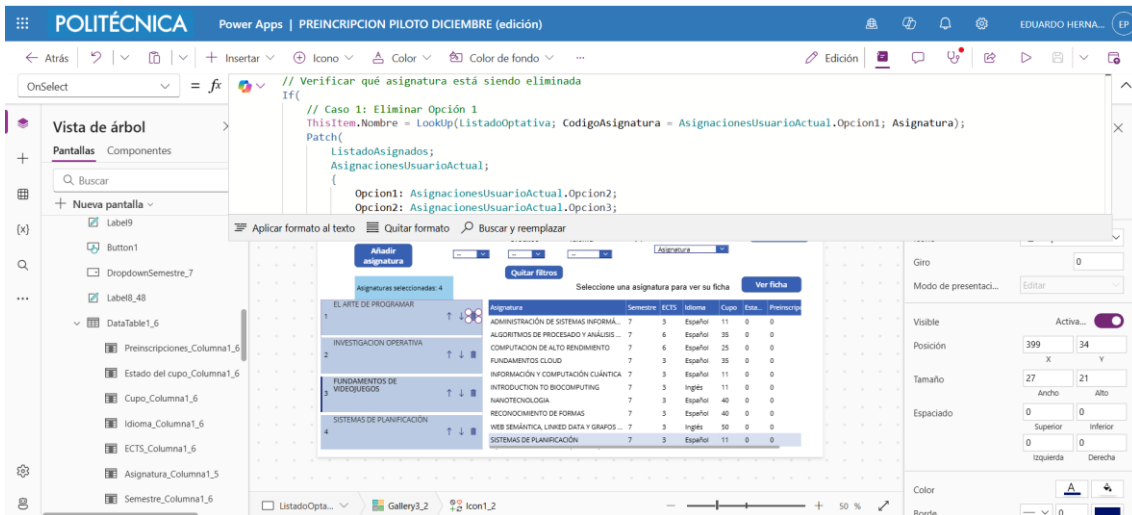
POLITÉCNICA Power Apps | PREINCRIPCION PILOTO DICIEMBRE (edición) EDUARDO HERNA... EP

← Atrás | Insertar | Icono | Color | Color de fondo | ... Edición

OnSelect = fx

// Verificar qué asignatura está siendo eliminada
If(
// Caso 1: Eliminar Opción 1
ThisItem.Nombre = LookUp(ListadoOptativa; CodigoAsignatura = AsignacionesUsuarioActual.Opcion1; Asignatura);
Patch(
ListadoAsignados;
AsignacionesUsuarioActual;
{
Opcion1: AsignacionesUsuarioActual.Opcion2;
Opcion2: AsignacionesUsuarioActual.Opcion3;

Aplicar formato al texto | Quitar formato | Buscar y reemplazar

Vista de árbol
Pantallas Componentes
Buscar
+ Nueva pantalla
Label9
Button1
DropdownSemestre_7
Label8_48
DataTable1_6
Preinscripciones_Columna1_6
Estado del cupo_Columna1_6
Cupo_Columna1_6
Idioma_Columna1_6
ECTS_Columna1_6
Asignatura_Columna1_5
Semestre_Columna1_6

Añadir asignatura
Asignatura
Quitar filtros
Asignaturas seleccionadas: 4
Seleccione una asignatura para ver su ficha
Ver ficha

1 EL ARTE DE PROGRAMAR
2 INVESTIGACION OPERATIVA
3 FUNDAMENTOS DE VIDEOJUEGOS
4 SISTEMAS DE PLANIFICACIÓN

| Asignatura | Semestre | ECTS | Idioma | Cupo | Esta... | Preinscrip |
|---|---|---|---|---|---|---|
| ADMINISTRACIÓN DE SISTEMAS INFORMÁ... | 7 | 3 | Español | 11 | 0 | 0 |
| ALGORITMOS DE PROCESADO Y ANÁLISIS ... | 7 | 6 | Español | 35 | 0 | 0 |
| COMPUTACION DE ALTO RENDIMIENTO | 7 | 6 | Español | 25 | 0 | 0 |
| FUNDAMENTOS CLOUD | 7 | 3 | Español | 35 | 0 | 0 |
| INFORMACIÓN Y COMPUTACIÓN CUÁNTICA | 7 | 3 | Español | 11 | 0 | 0 |
| INTRODUCTION TO BIOCOMPUTING | 7 | 3 | Inglés | 11 | 0 | 0 |
| NANOTECNOLOGIA | 7 | 3 | Español | 40 | 0 | 0 |
| RECONOCIMIENTO DE FORMAS | 7 | 3 | Español | 40 | 0 | 0 |
| WEB SEMÁNTICA, LINKED DATA Y GRAFOS ... | 7 | 3 | Inglés | 50 | 0 | 0 |
| SISTEMAS DE PLANIFICACIÓN | 7 | 3 | Español | 11 | 0 | 0 |

Giro 0
Modo de presentaci... Editar
Visible Activa...
Posición 399 34 X Y
Tamaño 27 21 Ancho Alto
Espaciado 0 0 Superior Inferior 0 0 Izquierda Derecha
Color A
Borde 0

ListadoOpta... | Gallery3_2 | Icon1_2 | 50 %